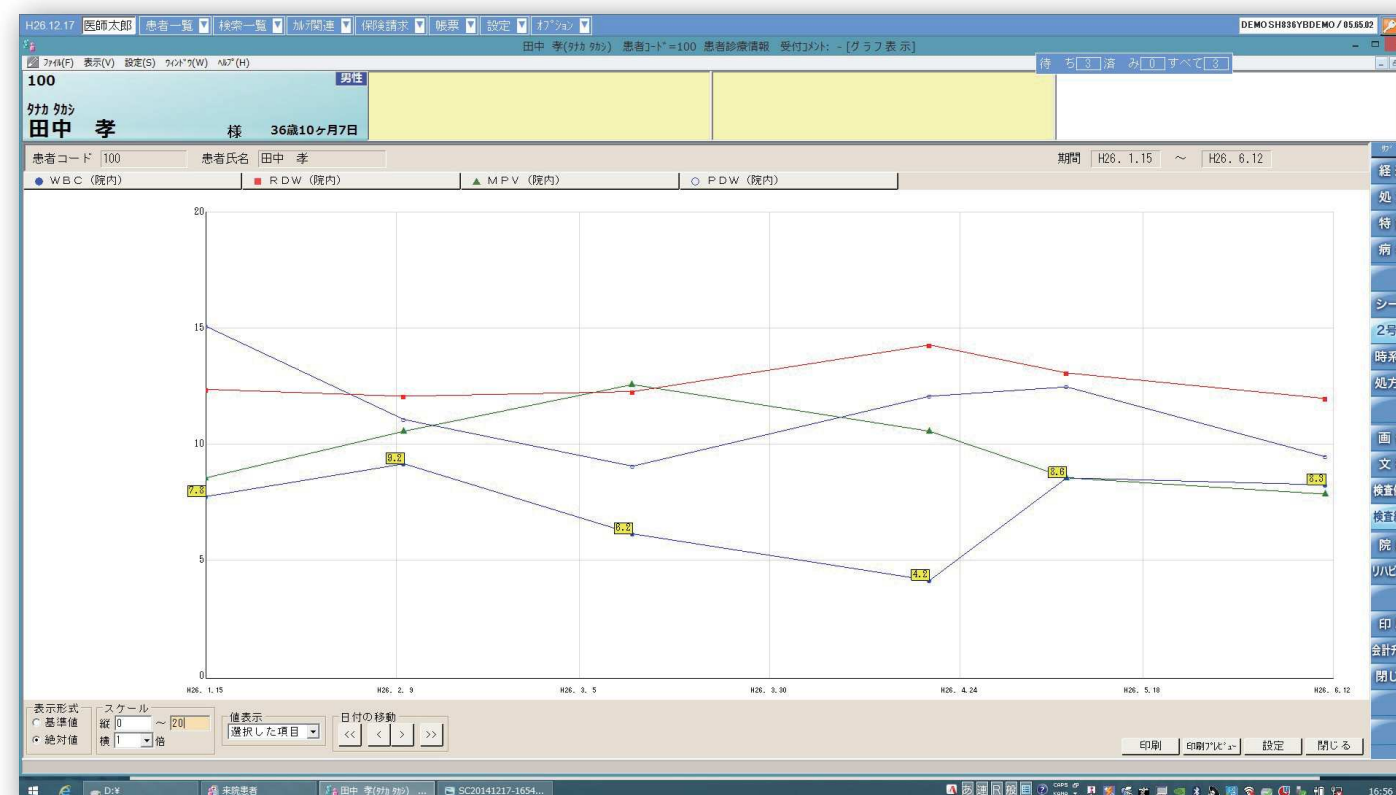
H26.12.17 医師太郎 患者一覧 検索一覧 カルテ関連 保険請求 帳票 設定 オプション DEMOSH836YBDEMO / 05.65.02

田中 孝(タナカ タカシ) 患者コード=100 患者診療情報 受付コメント: - [グラフ表示]

ファイル(F) 表示(V) 設定(S) ウィンドウ(W) ヘルプ(H)

待 ち 3 済 み 0 すべて 3

100 男性

タナカ タカシ
田中 孝 様 36歳10ヶ月7日

患者コード 100 患者氏名 田中 孝 期間 H26. 1.15 ～ H26. 6.12

● WBC (院内) ■ RDW (院内) ▲ MPV (院内) ○ PDW (院内)

20
15
10
5
0

7.8
9.2
6.2
4.2
8.6
8.3

H26. 1.15 H26. 2. 9 H26. 3. 5 H26. 3.30 H26. 4.24 H26. 5.18 H26. 6.12

経
処
特
病
シー
2号
時系
処方
画
文
検査
検査
院
リハビ
印
会計
閉じ

表示形式 ○ 基準値 ● 絶対値
スケール 縦 0 ～ 20 横 1 倍
値表示 選択した項目
日付の移動 << < > >>

印刷 印刷プレビュー 設定 閉じる

D:¥ 未院患者 田中 孝(タカ タカシ) ... SC20141217-1654... 16:56